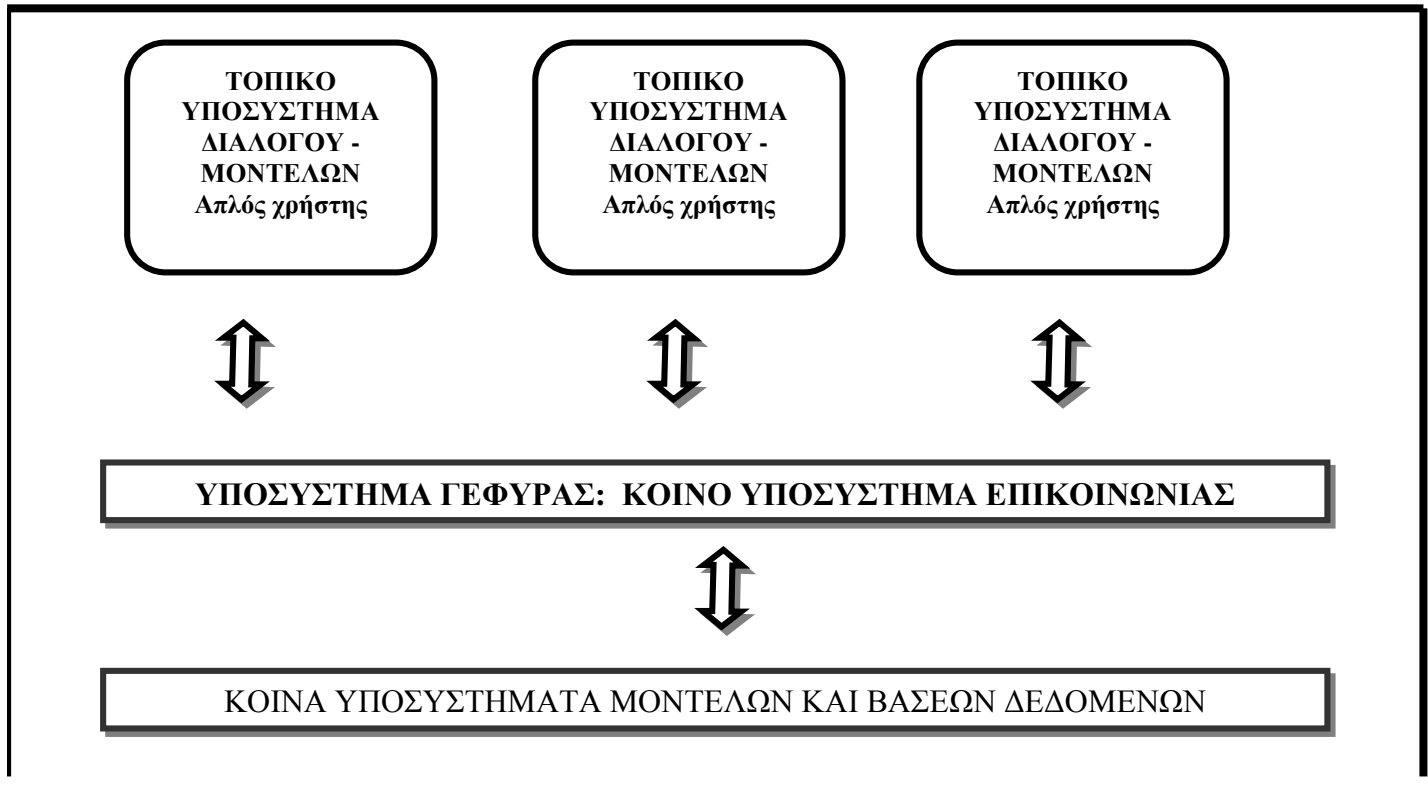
ΤΟΠΙΚΟ ΥΠΟΣΥΣΤΗΜΑ ΔΙΑΛΟΓΟΥ - ΜΟΝΤΕΛΩΝ
Απλός χρήστης

ΤΟΠΙΚΟ ΥΠΟΣΥΣΤΗΜΑ ΔΙΑΛΟΓΟΥ - ΜΟΝΤΕΛΩΝ
Απλός χρήστης

ΤΟΠΙΚΟ ΥΠΟΣΥΣΤΗΜΑ ΔΙΑΛΟΓΟΥ - ΜΟΝΤΕΛΩΝ
Απλός χρήστης

ΥΠΟΣΥΣΤΗΜΑ ΓΕΦΥΡΑΣ: ΚΟΙΝΟ ΥΠΟΣΥΣΤΗΜΑ ΕΠΙΚΟΙΝΩΝΙΑΣ

ΚΟΙΝΑ ΥΠΟΣΥΣΤΗΜΑΤΑ ΜΟΝΤΕΛΩΝ ΚΑΙ ΒΑΣΕΩΝ ΔΕΔΟΜΕΝΩΝ